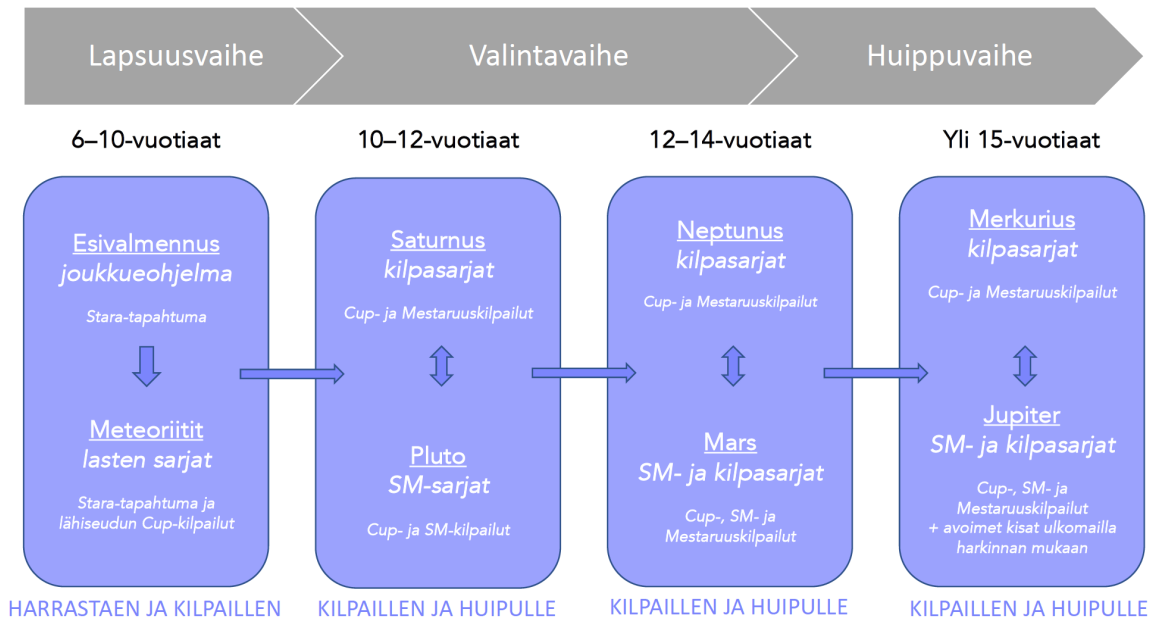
Lapsuusvaihe

Valintavaihe

Huippuvaihe

6–10-vuotiaat

10–12-vuotiaat

12–14-vuotiaat

Yli 15-vuotiaat

Esivalmennus
joukkueohjelma

Stara-tapahtuma

Meteoriitit
lasten sarjat

Stara-tapahtuma ja lähiseudun Cup-kilpailut

Saturnus
kilpasarjat

Cup- ja Mestaruuskilpailut

Pluto
SM-sarjat

Cup- ja SM-kilpailut

Neptunus
kilpasarjat

Cup- ja Mestaruuskilpailut

Mars
SM- ja kilpasarjat

Cup-, SM- ja Mestaruuskilpailut

Merkurius
kilpasarjat

Cup- ja Mestaruuskilpailut

Jupiter
SM- ja kilpasarjat

Cup-, SM- ja Mestaruuskilpailut + avoimet kisat ulkomailla harkinnan mukaan

HARRASTAEN JA KILPAILLEN

KILPAILLEN JA HUIPULLE

KILPAILLEN JA HUIPULLE

KILPAILLEN JA HUIPULLE